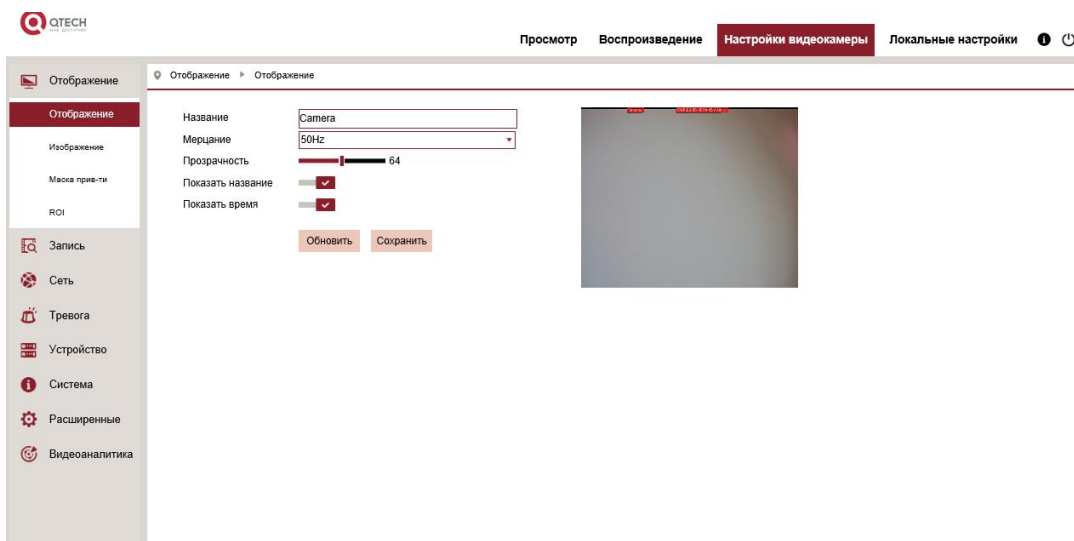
QTECH

Просмотр Воспроизведение Настройки видеокамеры Локальные настройки

Отображение
Отображение
Изображение
Маска прив-ти
ROI
Запись
Сеть
Тревога
Устройство
Система
Расширенные
Видеоаналитика

Отображение ▸ Отображение

Название Camera
Мерцание 50Hz
Прозрачность 64
Показать название
Показать время

Обновить Сохранить

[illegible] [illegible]